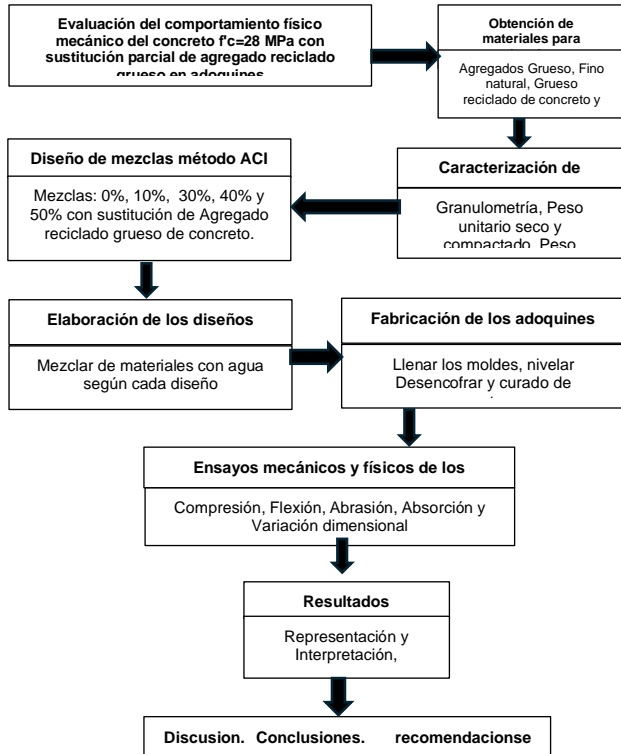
Evaluación del comportamiento físico mecánico del concreto f'c=28 MPa con sustitución parcial de agregado reciclado grueso en adoquines

Obtención de materiales para

Agregados Grueso, Fino natural, Grueso reciclado de concreto y

Diseño de mezclas método ACI

Mezclas: 0%, 10%, 30%, 40% y 50% con sustitución de Agregado reciclado grueso de concreto.

Caracterización de

Granulometría, Peso unitario seco y compactado, Peso

Elaboración de los diseños

Mezclar de materiales con agua según cada diseño

Fabricación de los adoquines

Llenar los moldes, nivelar Desencofrar y curado de

Ensayos mecánicos y físicos de los

Compresión, Flexión, Abrasión, Absorción y Variación dimensional

Resultados

Representación y Interpretación,

Discusion. Conclusiones. recomendacionse